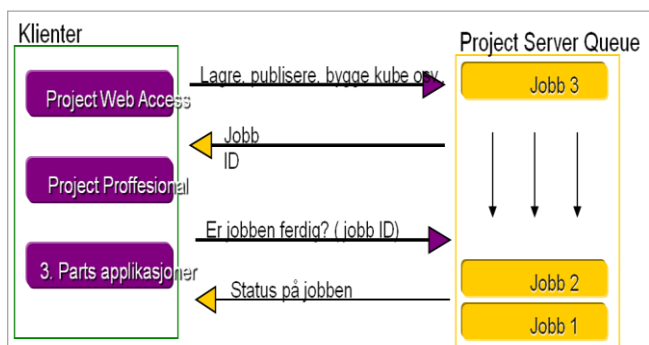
Klienter

Project Web Access

Project Proffesional

3. Parts applikasjoner

Lagre, publisere, bygge kube osv.

Jobb ID

Er jobben ferdig? ( jobb ID)

Status på jobben

Project Server Queue

Jobb 3

Jobb 2

Jobb 1